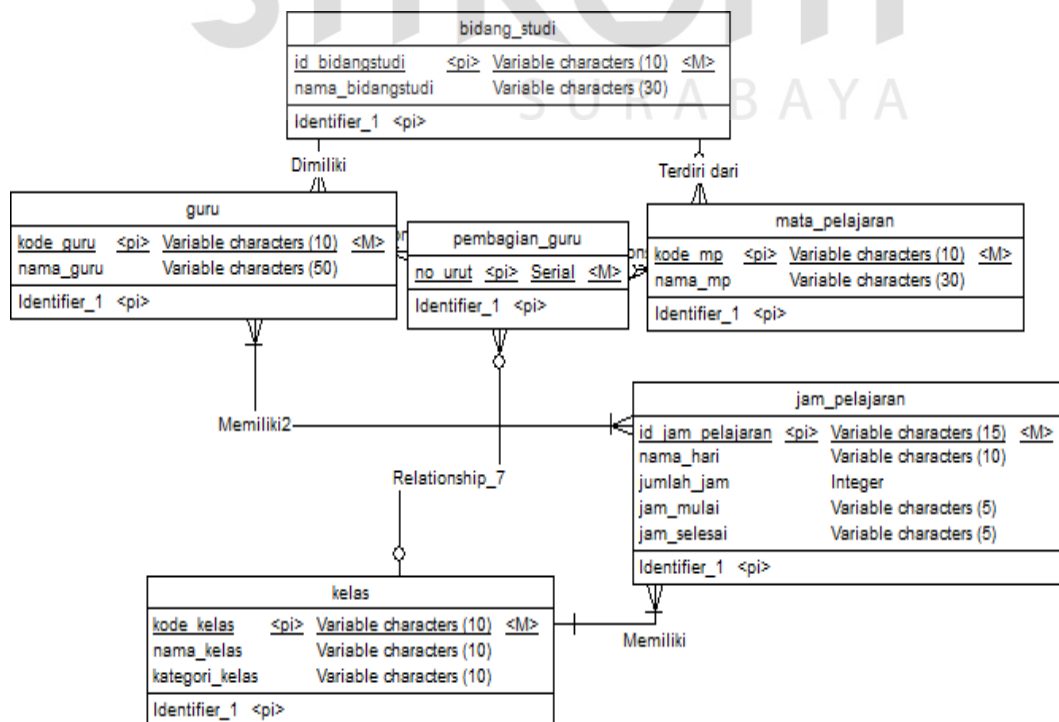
SURABAYA

bidang_studi

id_bidangstudi <pi> Variable characters (10) <M>
nama_bidangstudi Variable characters (30)

Identifier_1 <pi>

Dimiliki

Terdiri dari

guru

kode_guru <pi> Variable characters (10) <M>
nama_guru Variable characters (50)

Identifier_1 <pi>

pembagian_guru

no_urut <pi> Serial <M>

Identifier_1 <pi>

mata_pelajaran

kode_mp <pi> Variable characters (10) <M>
nama_mp Variable characters (30)

Identifier_1 <pi>

Memiliki2

jam_pelajaran

id_jam_pelajaran <pi> Variable characters (15) <M>
nama_hari Variable characters (10)
jumlah_jam Integer
jam_mulai Variable characters (5)
jam_selesai Variable characters (5)

Identifier_1 <pi>

Relationship_7

kelas

kode_kelas <pi> Variable characters (10) <M>
nama_kelas Variable characters (10)
kategori_kelas Variable characters (10)

Identifier_1 <pi>

Memiliki